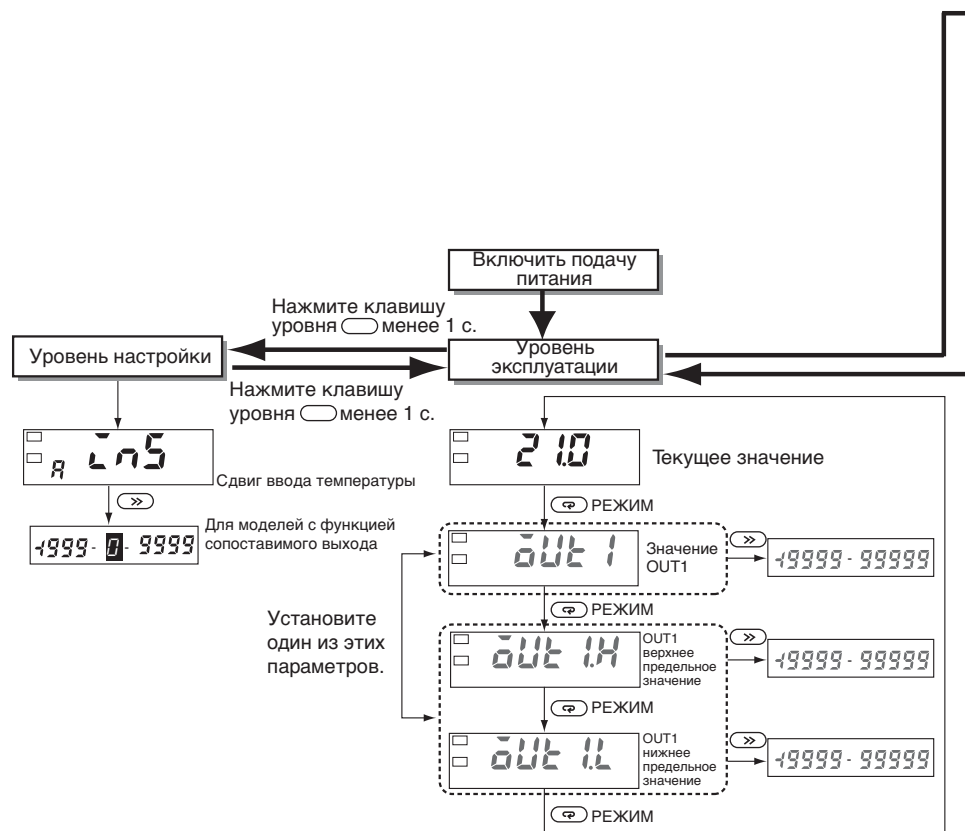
Включить подачу питания

Нажмите клавишу уровня менее 1 с.

Уровень настройки

Уровень эксплуатации

Нажмите клавишу уровня менее 1 с.

A ins

Сдвиг ввода температуры

-1999 - 0 - 9999

Для моделей с функцией сопоставимого выхода

21.0

Текущее значение

РЕЖИМ

oUt 1

Значение OUT1

-19999 - 99999

РЕЖИМ

Установите один из этих параметров.

oUt 1.H

OUT1 верхнее предельное значение

-19999 - 99999

РЕЖИМ

oUt 1.L

OUT1 нижнее предельное значение

-19999 - 99999

РЕЖИМ